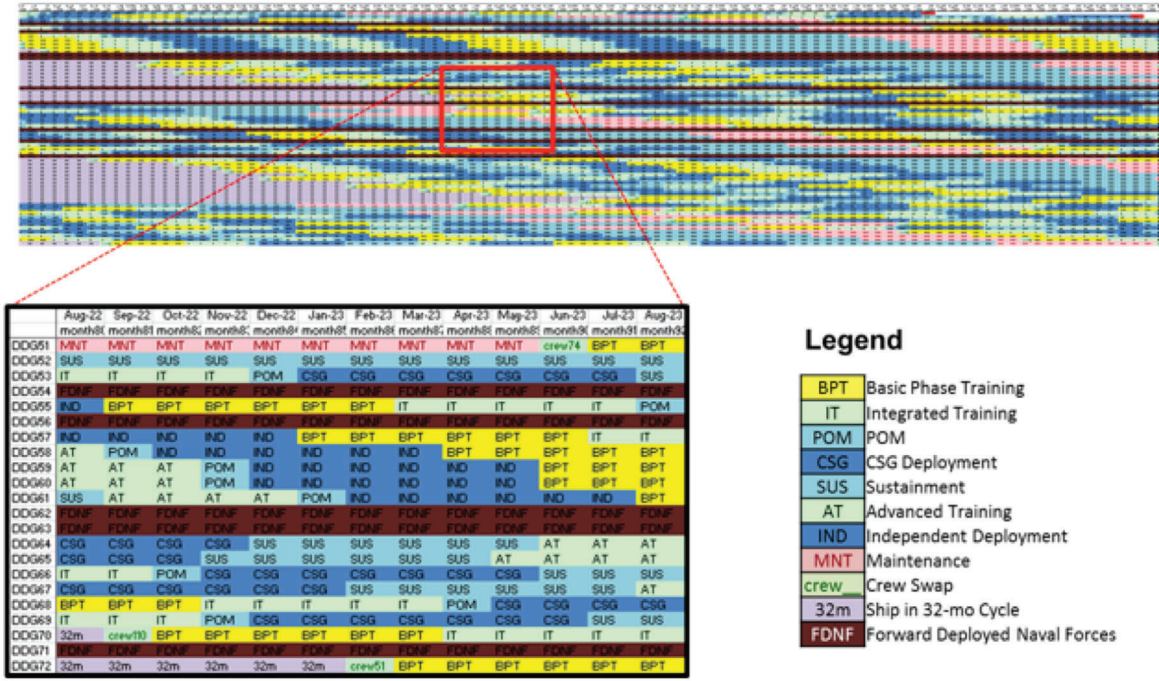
| | Aug-22 month80 | Sep-22 month81 | Oct-22 month82 | Nov-22 month83 | Dec-22 month84 | Jan-23 month85 | Feb-23 month86 | Mar-23 month87 | Apr-23 month88 | May-23 month89 | Jun-23 month90 | Jul-23 month91 | Aug-23 month92 |
|---|---|---|---|---|---|---|---|---|---|---|---|---|---|
| DDG51 | MNT | MNT | MNT | MNT | MNT | MNT | MNT | MNT | MNT | MNT | crew74 | BPT | BPT |
| DDG52 | SUS | SUS | SUS | SUS | SUS | SUS | SUS | SUS | SUS | SUS | SUS | SUS | SUS |
| DDG53 | IT | IT | IT | IT | POM | CSG | CSG | CSG | CSG | CSG | CSG | CSG | SUS |
| DDG54 | FDNF | FDNF | FDNF | FDNF | FDNF | FDNF | FDNF | FDNF | FDNF | FDNF | FDNF | FDNF | FDNF |
| DDG55 | IND | BPT | BPT | BPT | BPT | BPT | BPT | IT | IT | IT | IT | IT | POM |
| DDG56 | FDNF | FDNF | FDNF | FDNF | FDNF | FDNF | FDNF | FDNF | FDNF | FDNF | FDNF | FDNF | FDNF |
| DDG57 | IND | IND | IND | IND | IND | BPT | BPT | BPT | BPT | BPT | BPT | IT | IT |
| DDG58 | AT | POM | IND | IND | IND | IND | IND | IND | BPT | BPT | BPT | BPT | BPT |
| DDG59 | AT | AT | AT | POM | IND | IND | IND | IND | IND | IND | BPT | BPT | BPT |
| DDG60 | AT | AT | AT | POM | IND | IND | IND | IND | IND | IND | BPT | BPT | BPT |
| DDG61 | SUS | AT | AT | AT | AT | POM | IND | IND | IND | IND | IND | IND | BPT |
| DDG62 | FDNF | FDNF | FDNF | FDNF | FDNF | FDNF | FDNF | FDNF | FDNF | FDNF | FDNF | FDNF | FDNF |
| DDG63 | FDNF | FDNF | FDNF | FDNF | FDNF | FDNF | FDNF | FDNF | FDNF | FDNF | FDNF | FDNF | FDNF |
| DDG64 | CSG | CSG | CSG | CSG | SUS | SUS | SUS | SUS | SUS | SUS | AT | AT | AT |
| DDG65 | CSG | CSG | CSG | SUS | SUS | SUS | SUS | SUS | SUS | AT | AT | AT | AT |
| DDG66 | IT | IT | POM | CSG | CSG | CSG | CSG | CSG | CSG | CSG | SUS | SUS | SUS |
| DDG67 | CSG | CSG | CSG | CSG | CSG | CSG | SUS | SUS | SUS | SUS | SUS | SUS | AT |
| DDG68 | BPT | BPT | BPT | IT | IT | IT | IT | IT | POM | CSG | CSG | CSG | CSG |
| DDG69 | IT | IT | IT | POM | CSG | CSG | CSG | CSG | CSG | CSG | CSG | SUS | SUS |
| DDG70 | 32m | crew110 | BPT | BPT | BPT | BPT | BPT | BPT | IT | IT | IT | IT | IT |
| DDG71 | FDNF | FDNF | FDNF | FDNF | FDNF | FDNF | FDNF | FDNF | FDNF | FDNF | FDNF | FDNF | FDNF |
| DDG72 | 32m | 32m | 32m | 32m | 32m | 32m | crew51 | BPT | BPT | BPT | BPT | BPT | BPT |

Legend

BPT Basic Phase Training
IT Integrated Training
POM POM
CSG CSG Deployment
SUS Sustainment
AT Advanced Training
IND Independent Deployment
MNT Maintenance
crew_ Crew Swap
32m Ship in 32-mo Cycle
FDNF Forward Deployed Naval Forces